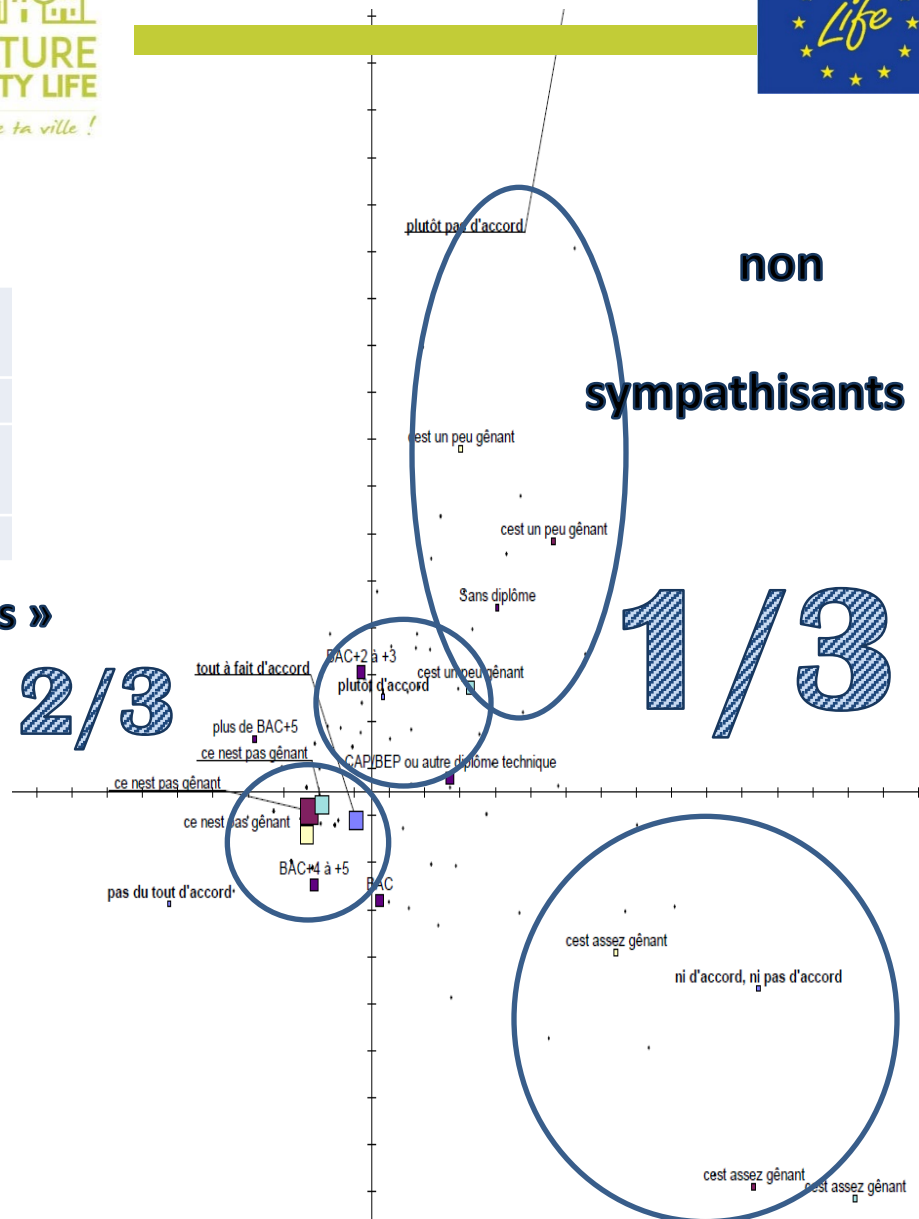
TURE
TY LIFE
ta ville !

Life

plutôt pas d'accord

non

sympathisants

cest un peu gênant

cest un peu gênant

Sans diplôme

s »

2/3

1/3

BAC+2 à +3

tout à fait d'accord

plutôt d'accord

cest un peu gênant

plus de BAC+5

ce nest pas gênant

CAP/BEP ou autre diplôme technique

ce nest pas gênant

ce nest pas gênant

BAC+4 à +5

pas du tout d'accord

BAC

cest assez gênant

ni d'accord, ni pas d'accord

cest assez gênant

cest assez gênant